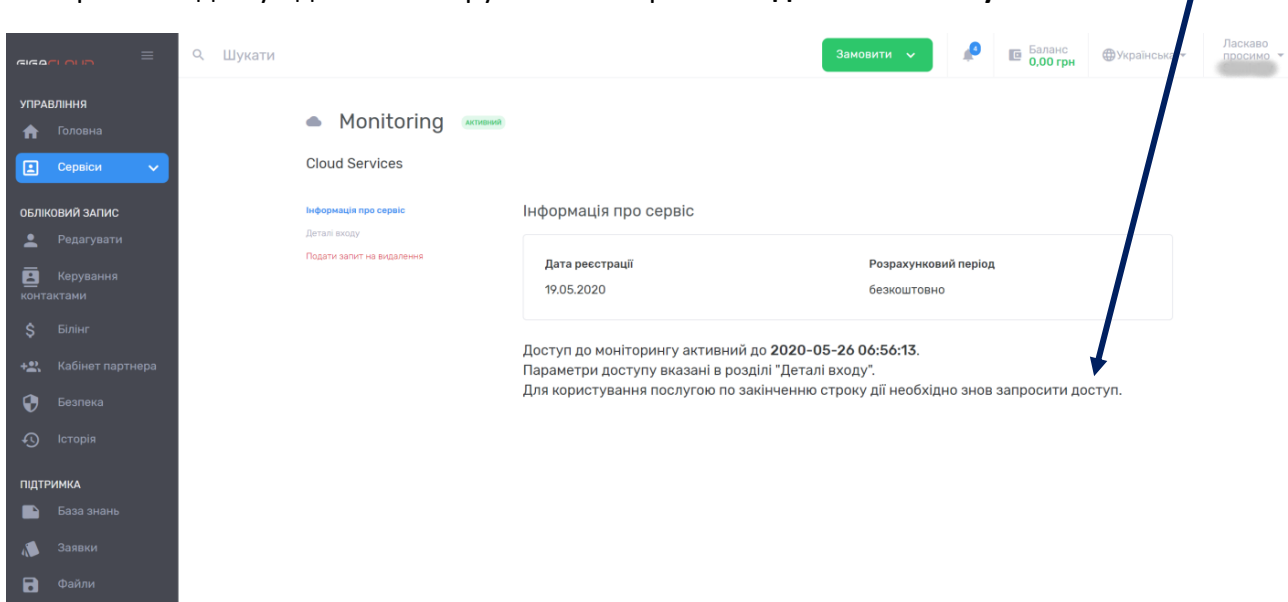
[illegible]

GIGACLOUD

УПРАВЛІННЯ
Головна
Сервіси

ОБЛІКОВИЙ ЗАПИС
Редагувати
Керування контактами
Білінг
Кабінет партнера
Безпека
Історія

ПІДТРИМКА
База знань
Заявки
Файли

Шукати

Замовити

4

Баланс
0,00 грн

Українська

Ласкаво просимо

Monitoring АКТИВНИЙ

Cloud Services

Інформація про сервіс
Деталі входу
Подати запит на видалення

Інформація про сервіс

| Дата реєстрації | Розрахунковий період |
|---|---|
| 19.05.2020 | безкоштовно |

Доступ до моніторингу активний до **2020-05-26 06:56:13**.
Параметри доступу вказані в розділі "Деталі входу".
Для користування послугою по закінченню строку дії необхідно знов запросити доступ.